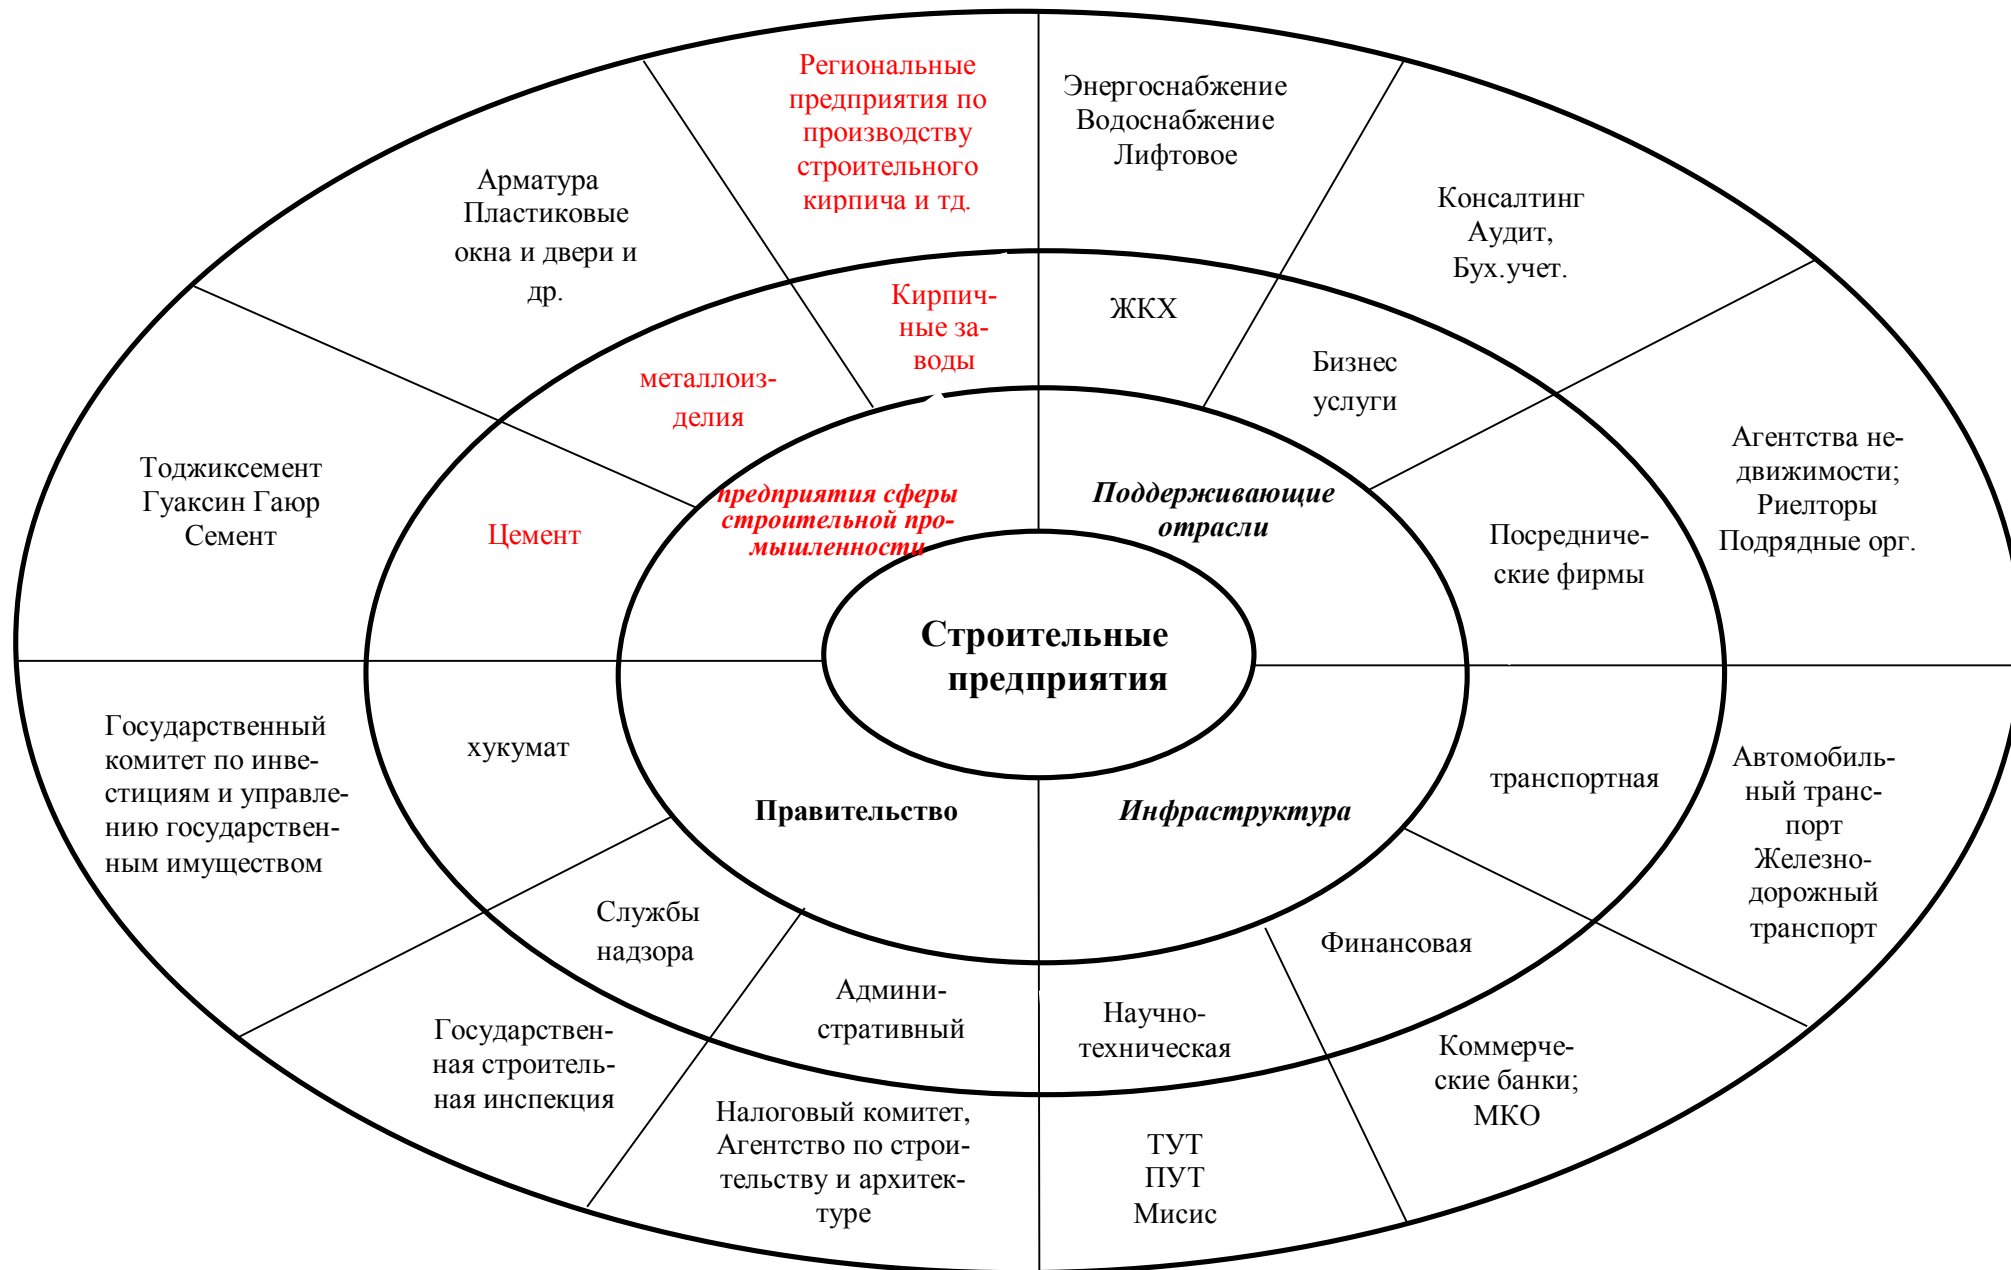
Строительные предприятия

предприятия сферы строительной промышленности

Поддерживающие отрасли

Правительство

Инфраструктура

Кирпичные заводы

металлоизделия

Цемент

ЖКХ

Бизнес услуги

Посреднические фирмы

хукумат

Службы надзора

Административный

транспортная

Финансовая

Научно-техническая

Региональные предприятия по производству строительного кирпича и тд.

Арматура Пластиковые окна и двери и др.

Тоджиксемент Гуаксин Гаюр Семент

Энергоснабжение Водоснабжение Лифтовое

Консалтинг Аудит, Бух.учет.

Агентства недвижимости; Риелторы Подрядные орг.

Государственный комитет по инвестициям и управлению государственным имуществом

Государственная строительная инспекция

Налоговый комитет, Агентство по строительству и архитектуре

Автомобильный транспорт Железнодорожный транспорт

Коммерческие банки; МКО

ТУТ ПУТ Мисис